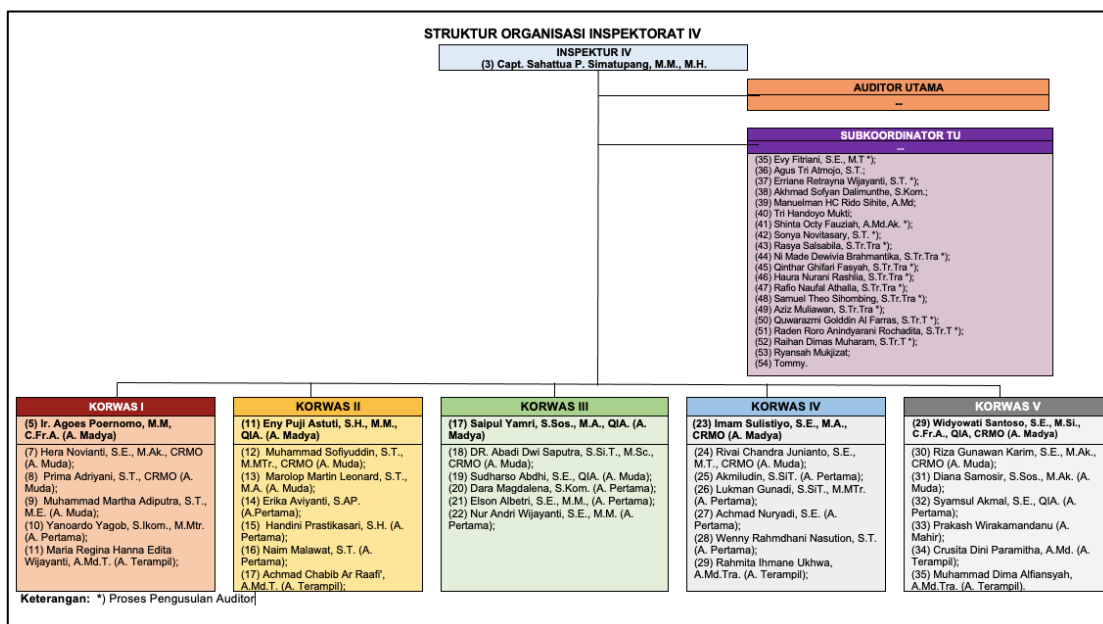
STRUKTUR ORGANISASI INSPEKTORAT IV

INSPEKTUR IV
(3) Capt. Sahattua P. Simatupang, M.M., M.H.

AUDITOR UTAMA
--

SUBKOORDINATOR TU
--

(35) Evy Fitriani, S.E., M.T *);
(36) Agus Tri Atmojo, S.T.;
(37) Erriane Retrayna Wijayanti, S.T. *);
(38) Akhmad Sofyan Dalimunthe, S.Kom.;
(39) Manuelman HC Rido Sihite, A.Md;
(40) Tri Handoyo Mukti;
(41) Shinta Octy Fauziah, A.Md.Ak. *);
(42) Sonya Novitasary, S.T. *);
(43) Rasya Salsabila, S.Tr.Tra *);
(44) Ni Made Dewivia Brahmantika, S.Tr.Tra *);
(45) Qinthar Ghifari Fasyah, S.Tr.Tra *);
(46) Haura Nurani Rashlia, S.Tr.Tra *);
(47) Rafio Naufal Athalla, S.Tr.Tra *);
(48) Samuel Theo Sihombing, S.Tr.Tra *);
(49) Aziz Muliawan, S.Tr.Tra *);
(50) Quwarazmi Golddin Al Farras, S.Tr.T *);
(51) Raden Roro Anindyarani Rochadita, S.Tr.T *);
(52) Raihan Dimas Muharam, S.Tr.T *);
(53) Ryansah Mukjizat;
(54) Tommy.

KORWAS I
(5) Ir. Agoes Poernomo, M.M, C.Fr.A. (A. Madya)
(7) Hera Novianti, S.E., M.Ak., CRMO (A. Muda);
(8) Prima Adriyani, S.T., CRMO (A. Muda);
(9) Muhammad Martha Adiputra, S.T., M.E. (A. Muda);
(10) Yanoardo Yagob, S.Ikom., M.Mtr. (A. Pertama);
(11) Maria Regina Hanna Edita Wijayanti, A.Md.T. (A. Terampil);

KORWAS II
(11) Eny Puji Astuti, S.H., M.M., QIA. (A. Madya)
(12) Muhammad Sofiyuddin, S.T., M.MTr., CRMO (A. Muda);
(13) Marolop Martin Leonard, S.T., M.A. (A. Muda);
(14) Erika Aviyanti, S.AP. (A.Pertama);
(15) Handini Prastikasari, S.H. (A. Pertama);
(16) Naim Malawat, S.T. (A. Pertama);
(17) Achmad Chabib Ar Raafi', A.Md.T. (A. Terampil);

KORWAS III
(17) Saipul Yamri, S.Sos., M.A., QIA. (A. Madya)
(18) DR. Abadi Dwi Saputra, S.Si.T., M.Sc., CRMO (A. Muda);
(19) Sudharso Abdhi, S.E., QIA. (A. Muda);
(20) Dara Magdalena, S.Kom. (A. Pertama);
(21) Elson Albetri, S.E., M.M., (A. Pertama);
(22) Nur Andri Wijayanti, S.E., M.M. (A. Pertama);

KORWAS IV
(23) Imam Sulistiyo, S.E., M.A., CRMO (A. Madya)
(24) Rivai Chandra Junianto, S.E., M.T., CRMO (A. Muda);
(25) Akmiludin, S.SiT. (A. Pertama);
(26) Lukman Gunadi, S.SiT., M.MTr. (A. Pertama);
(27) Achmad Nuryadi, S.E. (A. Pertama);
(28) Wenny Rahmdhani Nasution, S.T. (A. Pertama);
(29) Rahmita Ihmane Ukhwa, A.Md.Tra. (A. Terampil);

KORWAS V
(29) Widyowati Santoso, S.E., M.Si., C.Fr.A., QIA, CRMO (A. Madya)
(30) Riza Gunawan Karim, S.E., M.Ak., CRMO (A. Muda);
(31) Diana Samosir, S.Sos., M.Ak. (A. Muda);
(32) Syamsul Akmal, S.E., QIA. (A. Pertama);
(33) Prakash Wirakamandanu (A. Mahir);
(34) Crusita Dini Paramitha, A.Md. (A. Terampil);
(35) Muhammad Dima Alfiansyah, A.Md.Tra. (A. Terampil).

Keterangan: *) Proses Pengusulan Auditor